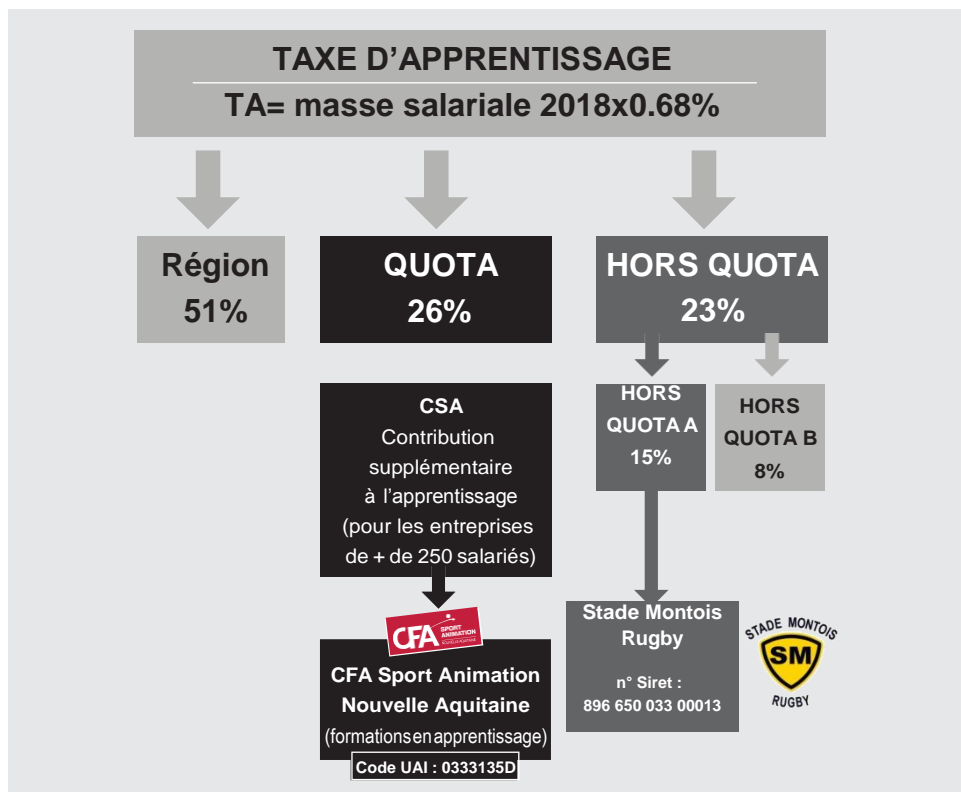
TAXE D’APPRENTISSAGE

TA= masse salariale 2018x0.68%

Région
51%

QUOTA
26%

HORS QUOTA
23%

CSA
Contribution supplémentaire à l’apprentissage (pour les entreprises de + de 250 salariés)

HORS QUOTA A
15%

HORS QUOTA B
8%

CFA SPORT ANIMATION

CFA Sport Animation Nouvelle Aquitaine
(formations en apprentissage)

Code UAI : 0333135D

Stade Montois Rugby

n° Siret :
896 650 033 00013

STADE MONTOIS
SM
RUGBY